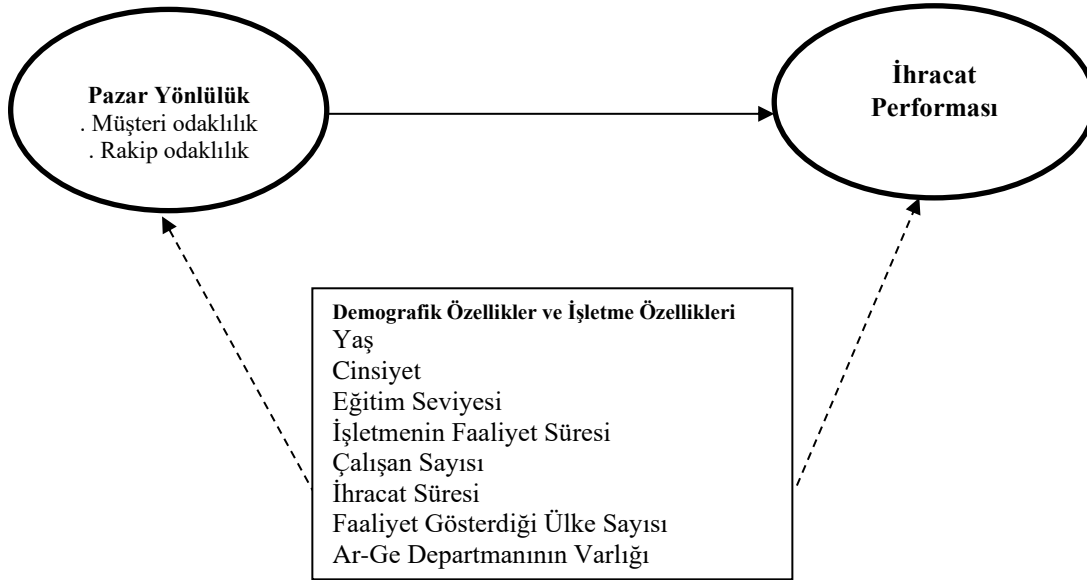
Pazar Yönlülük
. Müşteri odaklılık
. Rakip odaklılık

İhracat Performası

Demografik Özellikler ve İşletme Özellikleri
Yaş
Cinsiyet
Eğitim Seviyesi
İşletmenin Faaliyet Süresi
Çalışan Sayısı
İhracat Süresi
Faaliyet Gösterdiği Ülke Sayısı
Ar-Ge Departmanının Varlığı